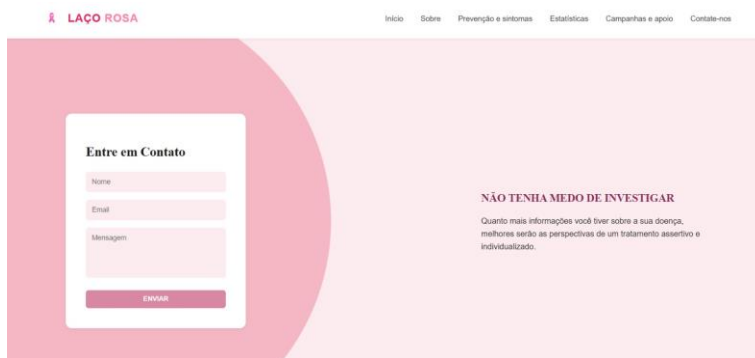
LAÇO ROSA

Início Sobre Prevenção e sintomas Estatísticas Campanhas e apoio Contate-nos

Entre em Contato

Nome

Email

Mensagem

ENVIAR

NÃO TENHA MEDO DE INVESTIGAR

Quanto mais informações você tiver sobre a sua doença, melhores serão as perspectivas de um tratamento assertivo e individualizado.